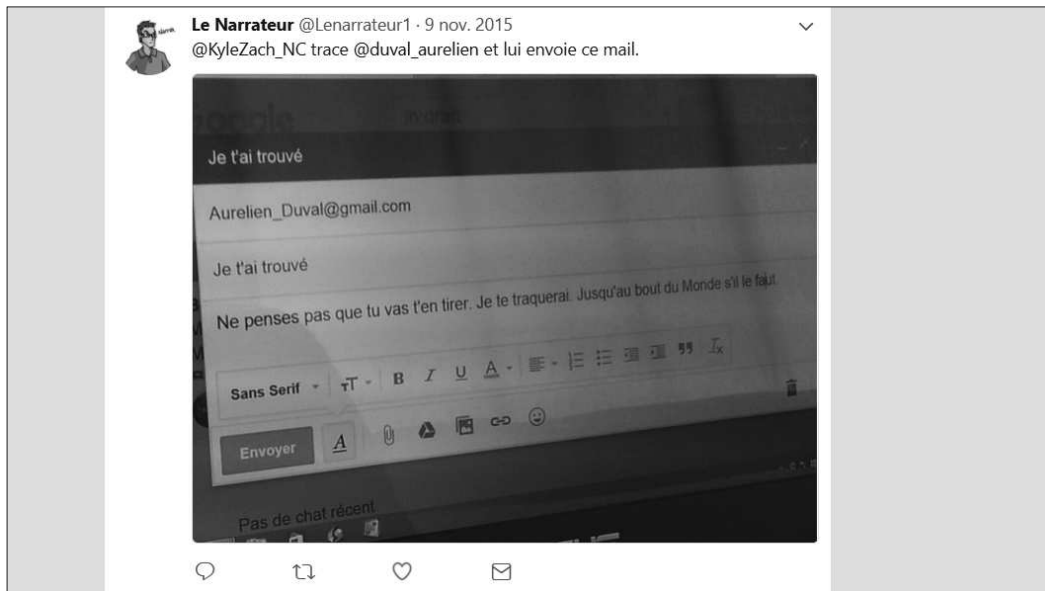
Le Narrateur @Lenarrateur1 · 9 nov. 2015
@KyleZach_NC trace @duval_aurelien et lui envoie ce mail.

Je t'ai trouvé

Aurelien_Duval@gmail.com

Je t'ai trouvé

Ne penses pas que tu vas t'en tirer. Je te traquerai. Jusqu'au bout du Monde s'il le faut

Sans Serif

Envoyer

Pas de chat récent